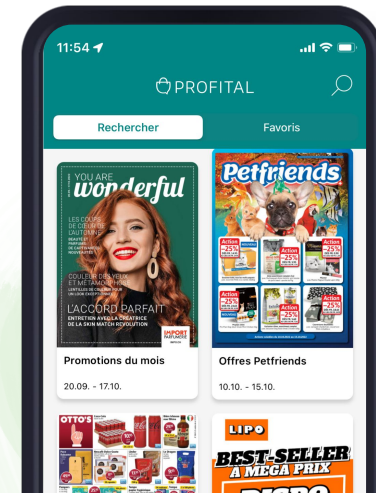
11:54

PROFITAL

Rechercher

Favoris

YOU ARE
wonderful

LES COUPS DE CŒUR DE L'AUTOMNE

COULEUR DES YEUX ET MÉTAMORPHOSE

L'ACCORD PARFAIT

ENTRETIEN AVEC LA CRÉATRICE DE LA SKIN MATCH REVOLUTION

IMPORT PARFUMERIE

Promotions du mois

20.09. - 17.10.

Petfriends

Action -25%

Action -25%

Action -25%

Action -25%

Action -25%

Action -25%

Offres Petfriends

10.10. - 15.10.

OTTO'S

LIPO

BEST-SELLER A MEGA PRIX